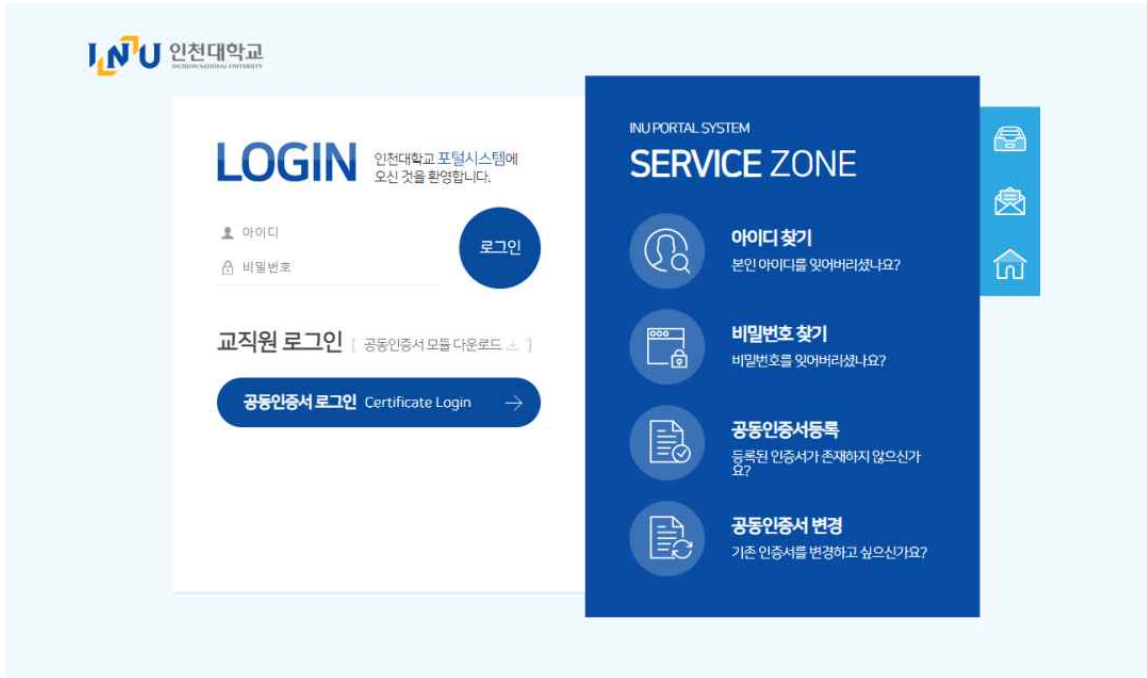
INU 인천대학교
INCHEON NATIONAL UNIVERSITY

LOGIN 인천대학교 포털시스템에 오신 것을 환영합니다.

아이디

비밀번호

로그인

교직원 로그인 [ 공동인증서 모듈 다운로드 ]

공동인증서 로그인 Certificate Login

INU PORTAL SYSTEM
SERVICE ZONE

아이디 찾기
본인 아이디를 잊어버리셨나요?

비밀번호 찾기
비밀번호를 잊어버리셨나요?

공동인증서등록
등록된 인증서가 존재하지 않으신가요?

공동인증서 변경
기존 인증서를 변경하고 싶으신가요?